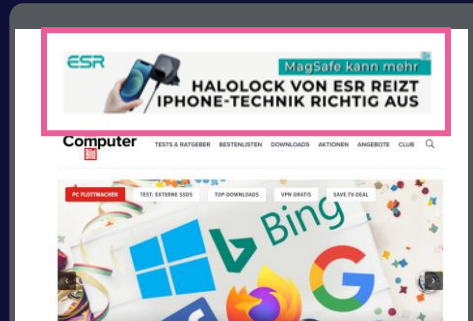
ESR
MagSafe kann mehr
HALOLOCK VON ESR REIZT IPHONE-TECHNIK RICHTIG AUS

Computer Bild
TESTS & RATGEBER BESTENLISTEN DOWNLOADS AKTIONEN ANGEBOTE CLUB

PC FLOTTMACHEN TEST: EXTERNE SSDS TOP-DOWNLOADS VPN GRATIS SAVE.TV-DEAL

Bing